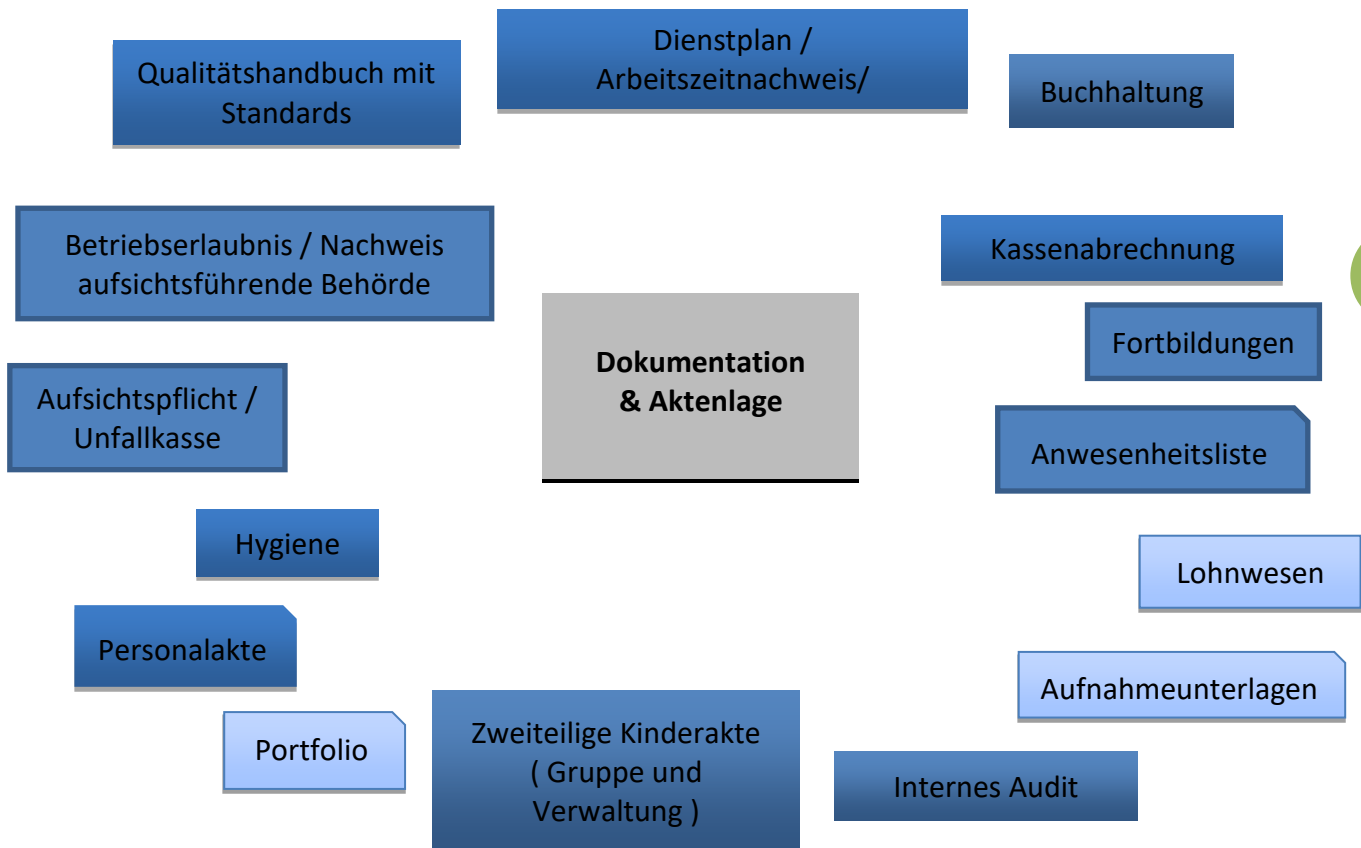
Qualitätshandbuch mit Standards

Dienstplan / Arbeitszeitnachweis/

Buchhaltung

Betriebserlaubnis / Nachweis aufsichtsführende Behörde

Kassenabrechnung

Dokumentation & Aktenlage

Fortbildungen

Aufsichtspflicht / Unfallkasse

Anwesenheitsliste

Hygiene

Lohnwesen

Personalakte

Aufnahmeunterlagen

Portfolio

Zweiteilige Kinderakte ( Gruppe und Verwaltung )

Internes Audit